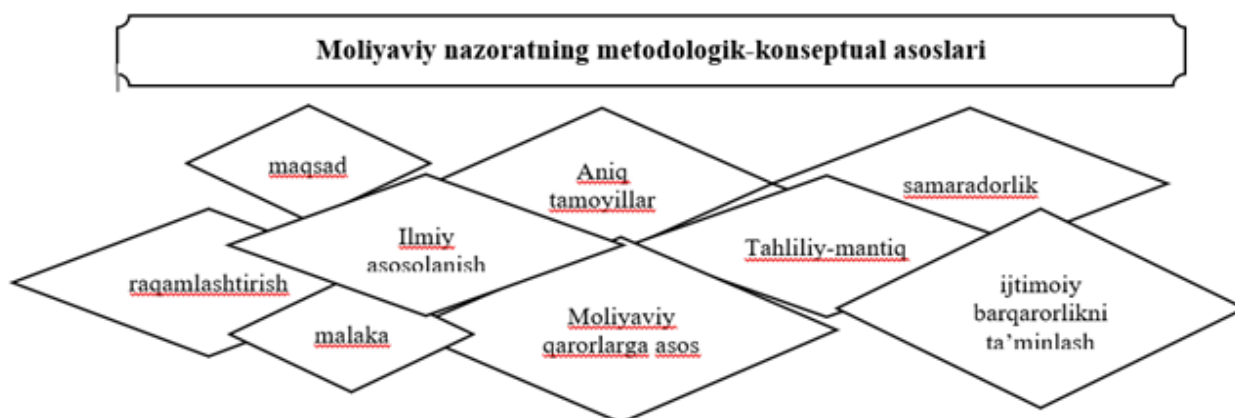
Moliyaviy nazoratning metodologik-konseptual asoslari

maqsad

Aniq tamoyillar

samaradorlik

Ilmiy asosolanish

Tahliliy-mantiq

raqamlashtirish

ijtimoiy barqarorlikni ta'minlash

malaka

Moliyaviy qarorlarga asos